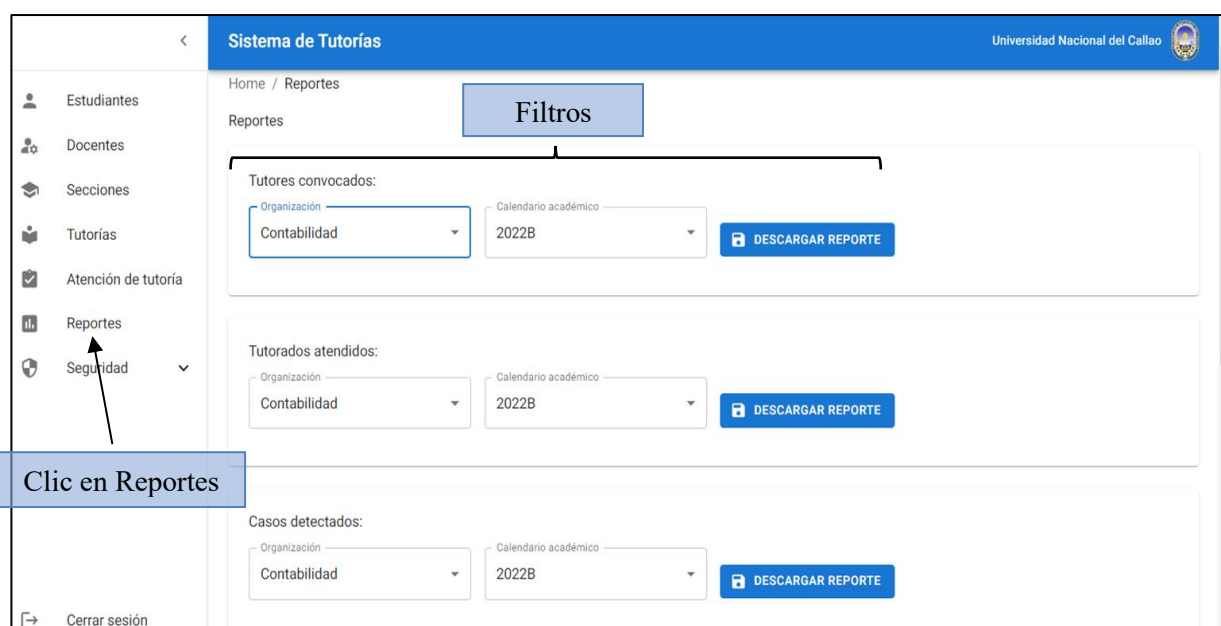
<

Estudiantes

Docentes

Secciones

Tutorías

Atención de tutoría

Reportes

Seguridad

Cerrar sesión

Sistema de Tutorías

Universidad Nacional del Callao

Home / Reportes

Reportes

Filtros

Tutores convocados:

Organización
Contabilidad

Calendario académico
2022B

DESCARGAR REPORTE

Tutorados atendidos:

Organización
Contabilidad

Calendario académico
2022B

DESCARGAR REPORTE

Clic en Reportes

Casos detectados:

Organización
Contabilidad

Calendario académico
2022B

DESCARGAR REPORTE